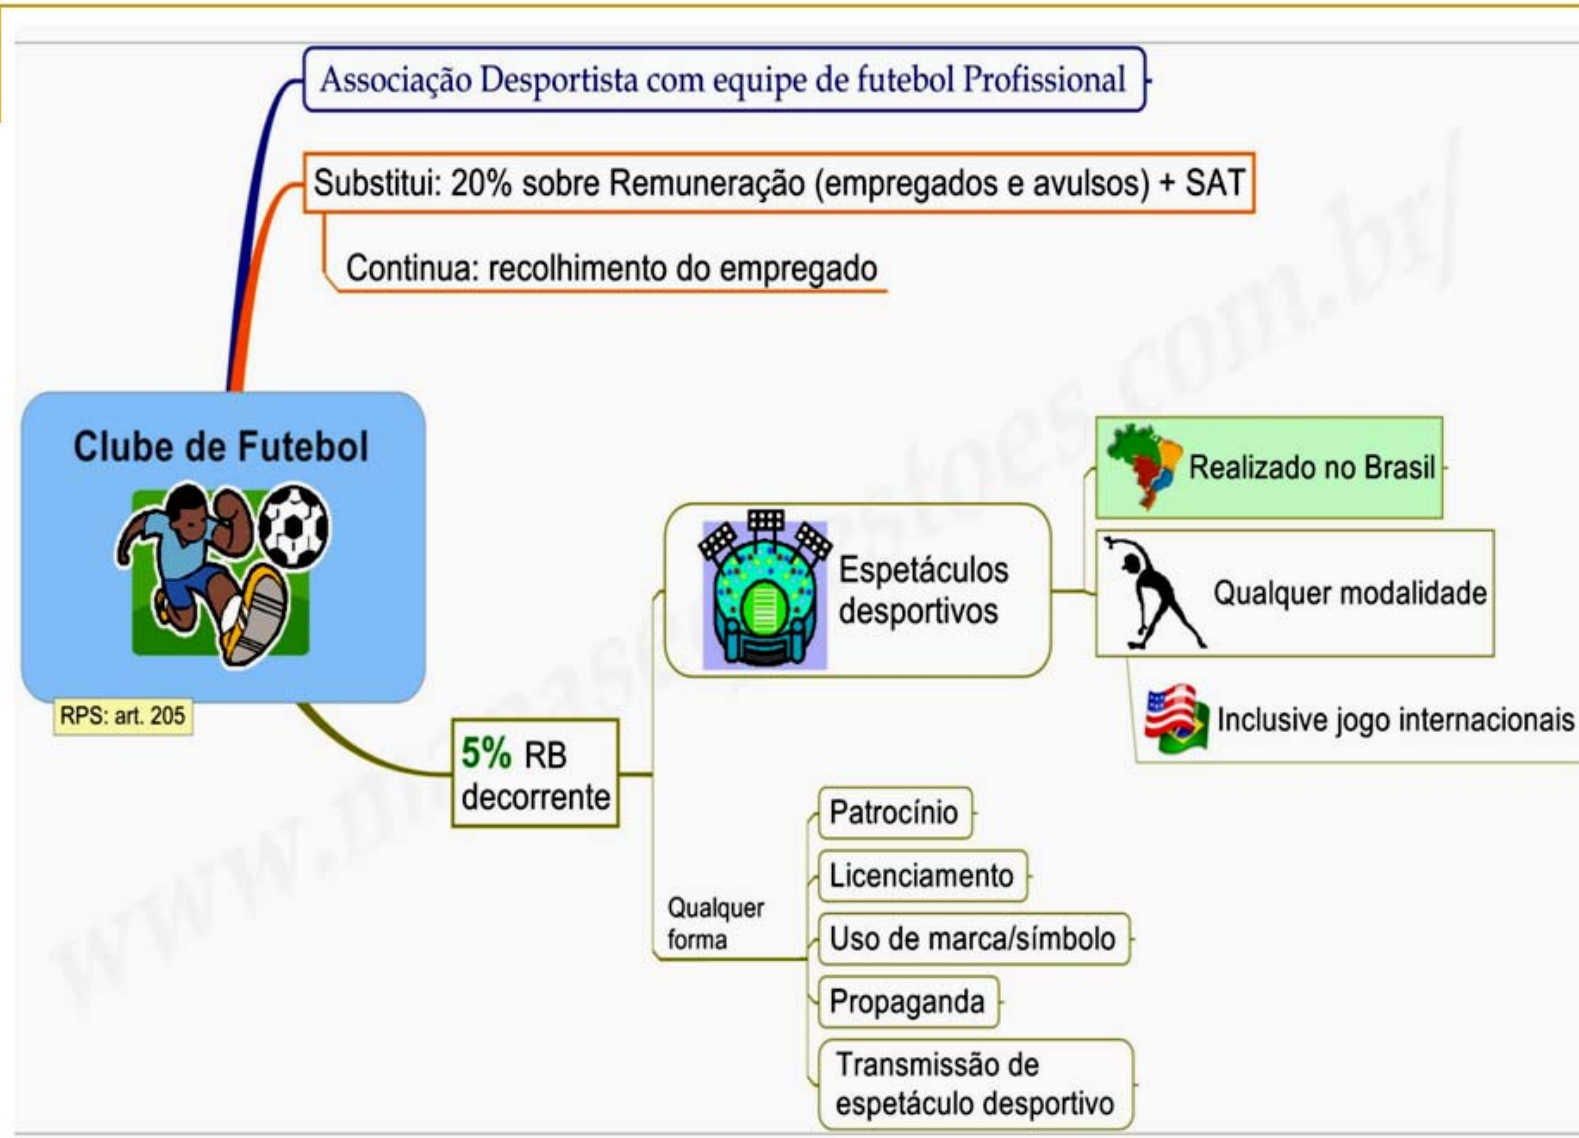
Associação Desportista com equipe de futebol Profissional

Substitui: 20% sobre Remuneração (empregados e avulsos) + SAT

Continua: recolhimento do empregado

Clube de Futebol

RPS: art. 205

5% RB decorrente

Espetáculos desportivos

Realizado no Brasil

Qualquer modalidade

Inclusive jogo internacionais

Qualquer forma

Patrocínio

Licenciamento

Uso de marca/símbolo

Propaganda

Transmissão de espetáculo desportivo

www.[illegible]questoes.com.br/